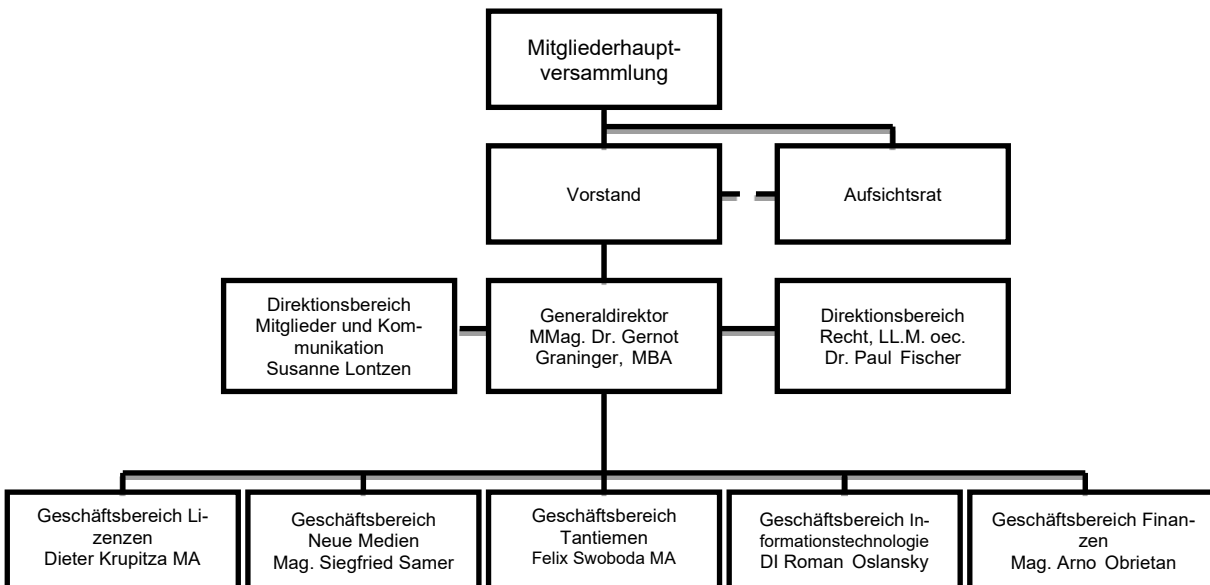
Mitgliederhauptversammlung

Vorstand

Aufsichtsrat

Direktionsbereich Mitglieder und Kommunikation Susanne Lontzen

Generaldirektor MMag. Dr. Gernot Graninger, MBA

Direktionsbereich Recht, LL.M. oec. Dr. Paul Fischer

Geschäftsbereich Lizenzen Dieter Krupitza MA

Geschäftsbereich Neue Medien Mag. Siegfried Samer

Geschäftsbereich Tantiemen Felix Swoboda MA

Geschäftsbereich Informationstechnologie DI Roman Oslansky

Geschäftsbereich Finanzen Mag. Arno Obrietan